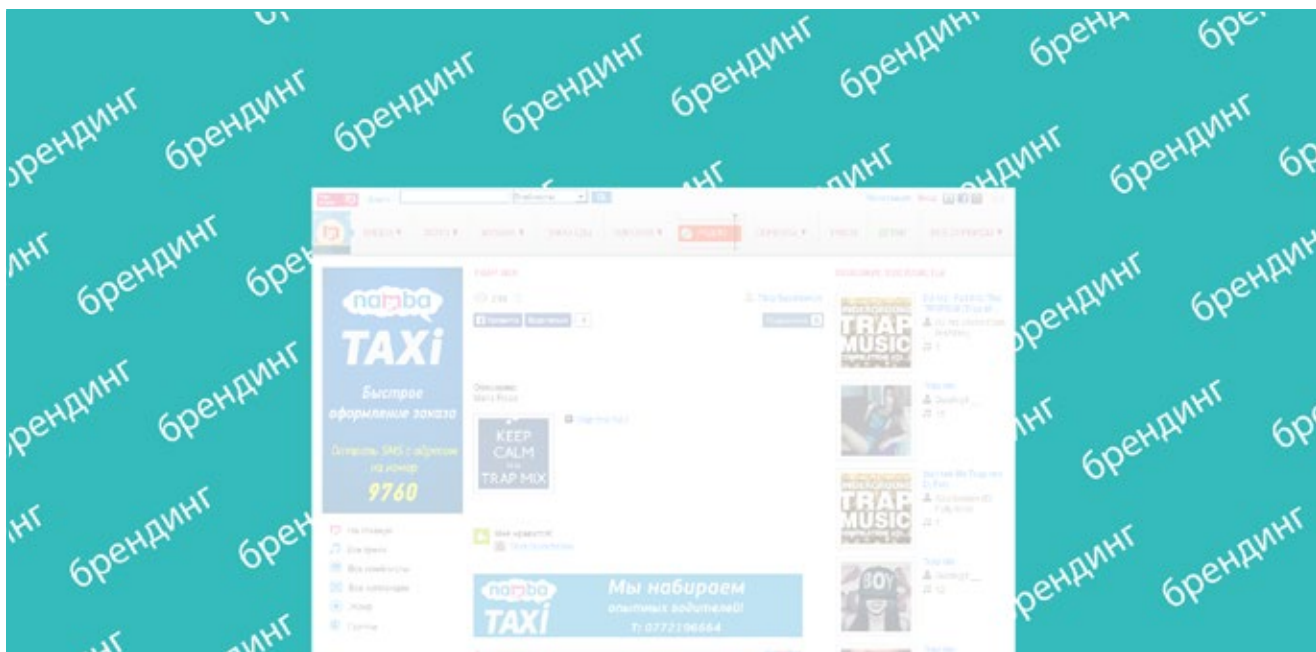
брендинг брендинг брендинг брендинг брендинг брендинг брендинг брендинг брендинг брендинг брендинг брендинг брендинг брендинг брендинг брендинг брендинг брендинг брендинг брендинг брендинг брендинг брендинг брендинг брендинг брендинг

namba TAXi

Быстрое оформление заказа

Отправь SMS с адресом на номер

9760

TRAP MUSIC

KEEP CALM AND TRAP MIX

TRAP MUSIC

BOY

namba TAXi

Мы набираем опытных водителей!

T: 0772196664